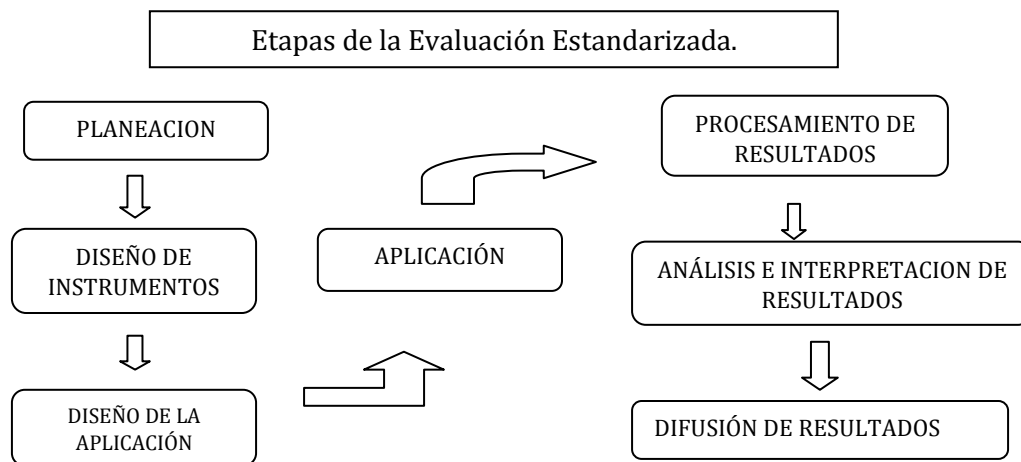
Etapas de la Evaluación Estandarizada.

PLANEACION

DISEÑO DE INSTRUMENTOS

DISEÑO DE LA APLICACIÓN

APLICACIÓN

PROCESAMIENTO DE RESULTADOS

ANÁLISIS E INTERPRETACION DE RESULTADOS

DIFUSIÓN DE RESULTADOS